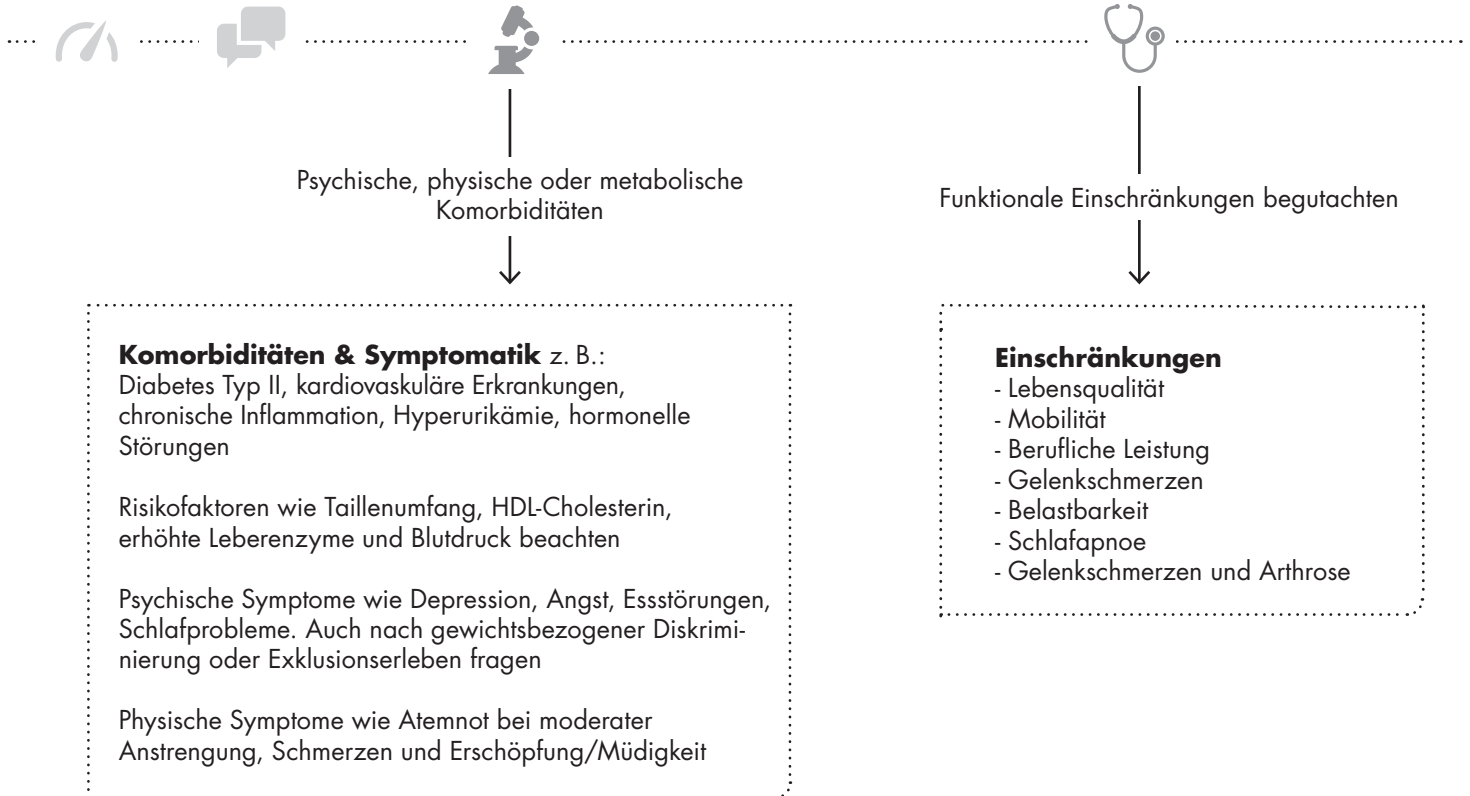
Psychische, physische oder metabolische Komorbiditäten

**Komorbiditäten & Symptomatik** z. B.:
Diabetes Typ II, kardiovaskuläre Erkrankungen, chronische Inflammation, Hyperurikämie, hormonelle Störungen

Risikofaktoren wie Taillenumfang, HDL-Cholesterin, erhöhte Leberenzyme und Blutdruck beachten

Psychische Symptome wie Depression, Angst, Essstörungen, Schlafprobleme. Auch nach gewichtsbezogener Diskriminierung oder Exklusionserleben fragen

Physische Symptome wie Atemnot bei moderater Anstrengung, Schmerzen und Erschöpfung/Müdigkeit

Funktionale Einschränkungen begutachten

**Einschränkungen**
- Lebensqualität
- Mobilität
- Berufliche Leistung
- Gelenkschmerzen
- Belastbarkeit
- Schlafapnoe
- Gelenkschmerzen und Arthrose